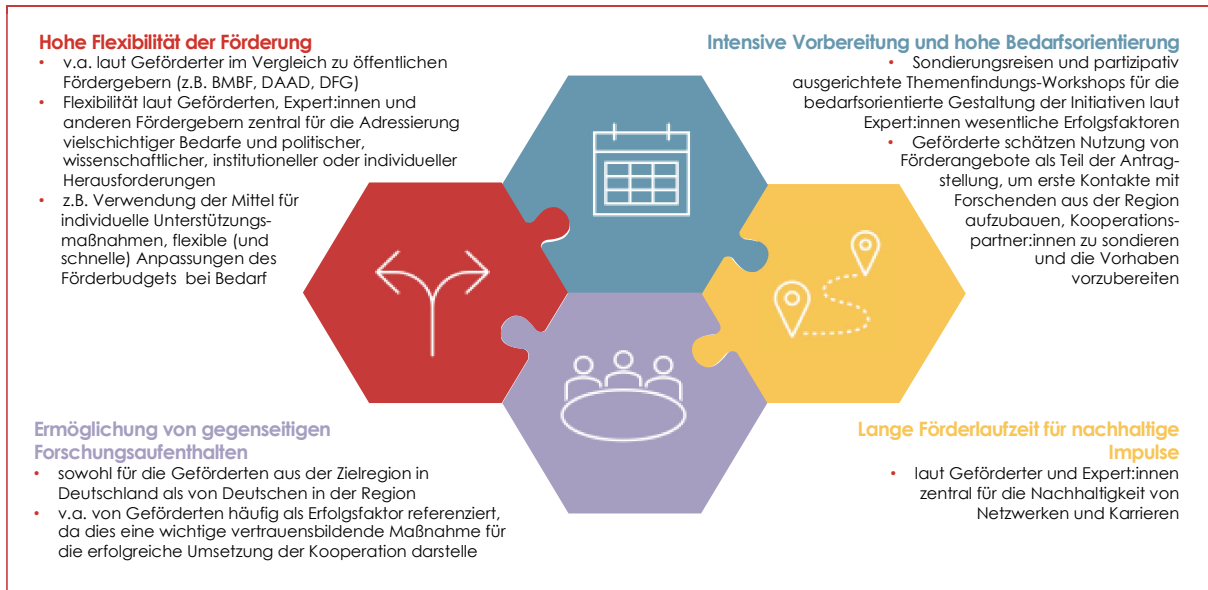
Hohe Flexibilität der Förderung
• v.a. laut Geförderter im Vergleich zu öffentlichen Fördergebern (z.B. BMBF, DAAD, DFG)
• Flexibilität laut Geförderten, Expert:innen und anderen Fördergebern zentral für die Adressierung vielschichtiger Bedarfe und politischer, wissenschaftlicher, institutioneller oder individueller Herausforderungen
• z.B. Verwendung der Mittel für individuelle Unterstützungsmaßnahmen, flexible (und schnelle) Anpassungen des Förderbudgets bei Bedarf

Intensive Vorbereitung und hohe Bedarfsorientierung
• Sondierungsreisen und partizipativ ausgerichtete Themenfindungs-Workshops für die bedarfsorientierte Gestaltung der Initiativen laut Expert:innen wesentliche Erfolgsfaktoren
• Geförderte schätzen Nutzung von Förderangebote als Teil der Antragstellung, um erste Kontakte mit Forschenden aus der Region aufzubauen, Kooperationspartner:innen zu sondieren und die Vorhaben vorzubereiten

Ermöglichung von gegenseitigen Forschungsaufenthalten
• sowohl für die Geförderten aus der Zielregion in Deutschland als von Deutschen in der Region
• v.a. von Geförderten häufig als Erfolgsfaktor referenziert, da dies eine wichtige vertrauensbildende Maßnahme für die erfolgreiche Umsetzung der Kooperation darstelle

Lange Förderlaufzeit für nachhaltige Impulse
• laut Geförderter und Expert:innen zentral für die Nachhaltigkeit von Netzwerken und Karrieren